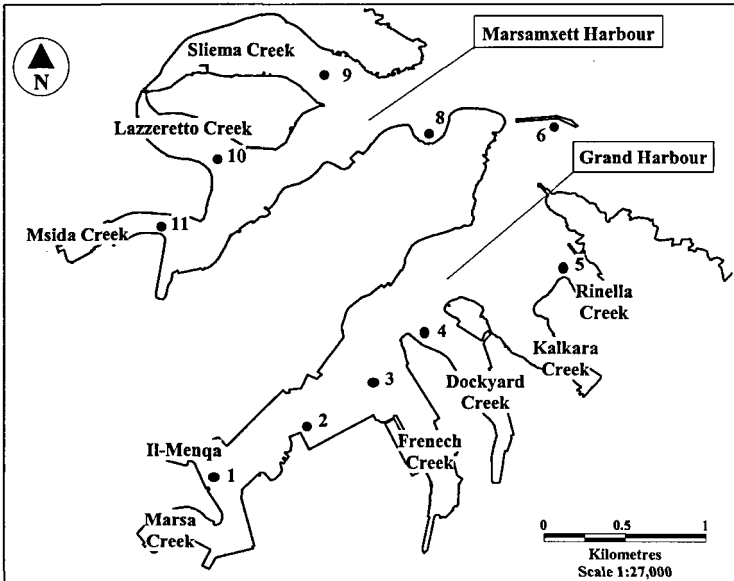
N

Sliema Creek

9

Marsamxett Harbour

Lazzeretto Creek

8

6

10

Grand Harbour

Msida Creek

11

5

Rinella Creek

4

Kalkara Creek

3

Dockyard Creek

2

Il-Menqa

Frenech Creek

1

Marsa Creek

0 0.5 1

Kilometres
Scale 1:27,000